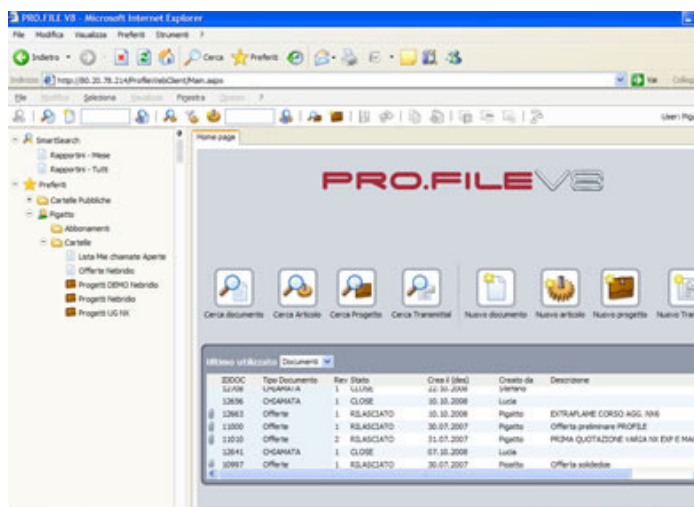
PRO.FILE V8 - Microsoft Internet Explorer

File Modifica Visualizza Preferiti Strumenti ?

Indietro Cerca Preferiti

Indirizzo http://80.20.78.214/ProfileWebClient/Main.aspx Vai Collegamenti

File Modifica Seleziona Visualizza Finestra Opzioni ?

User: Pig

SmartSearch
Rapportini - Mese
Rapportini - Tutti
Preferiti
Cartelle Pubbliche
Pigatto
Abbonamenti
Cartelle
Lista Mie chiamate Aperte
Offerte Nebridio
Progetti DEMO Nebridio
Progetti Nebridio
Progetti UG NX

Home page

PRO.FILE V8

Cerca documento Cerca Articolo Cerca Progetto Cerca Transmittal Nuovo documento Nuovo articolo Nuovo progetto Nuovo Tra

Ultimo utilizzato Documenti

| IDDOC | Tipo Documento | Rev | Stato | Crea il (dat) | Creato da | Descrizione |
|---|---|---|---|---|---|---|
| 12708 | CHIAMATA | 1 | CLOSE | 22.10.2008 | Stefano | |
| 12656 | CHIAMATA | 1 | CLOSE | 10.10.2008 | Lucia | |
| 12663 | Offerte | 1 | RILASCIATO | 10.10.2008 | Pigatto | EXTRAPLAME CORSO AGG. NX6 |
| 11000 | Offerte | 1 | RILASCIATO | 30.07.2007 | Pigatto | Offerta preliminare PROFILE |
| 11010 | Offerte | 2 | RILASCIATO | 31.07.2007 | Pigatto | PRIMA QUOTAZIONE VARIA NX EXP E MA |
| 12641 | CHIAMATA | 1 | CLOSE | 07.10.2008 | Lucia | |
| 10997 | Offerte | 1 | RILASCIATO | 30.07.2007 | Pigatto | Offerta solidedge |